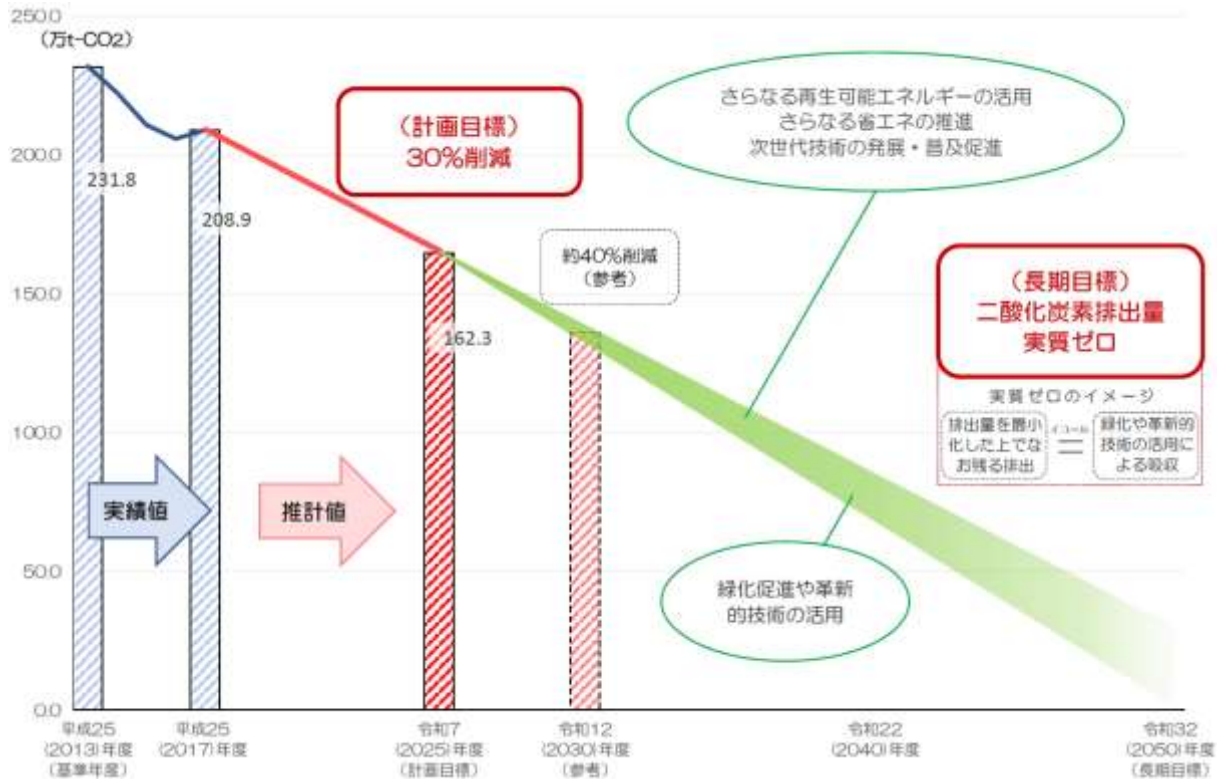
250.0
(万t-CO2)

200.0

150.0

100.0

50.0

0.0

231.8

208.9

(計画目標)
30%削減

さらなる再生可能エネルギーの活用
さらなる省エネの推進
次世代技術の発展・普及促進

約40%削減
(参考)

162.3

(長期目標)
二酸化炭素排出量
実質ゼロ

実質ゼロのイメージ

排出量を最小化した上でなお残る排出

イコール

緑化や革新的技術の活用による吸収

実績値

推計値

緑化促進や革新的技術の活用

平成25
(2013)年度
(基準年度)

平成25
(2017)年度

令和7
(2025)年度
(計画目標)

令和12
(2030)年度
(参考)

令和22
(2040)年度

令和32
(2050)年度
(長期目標)